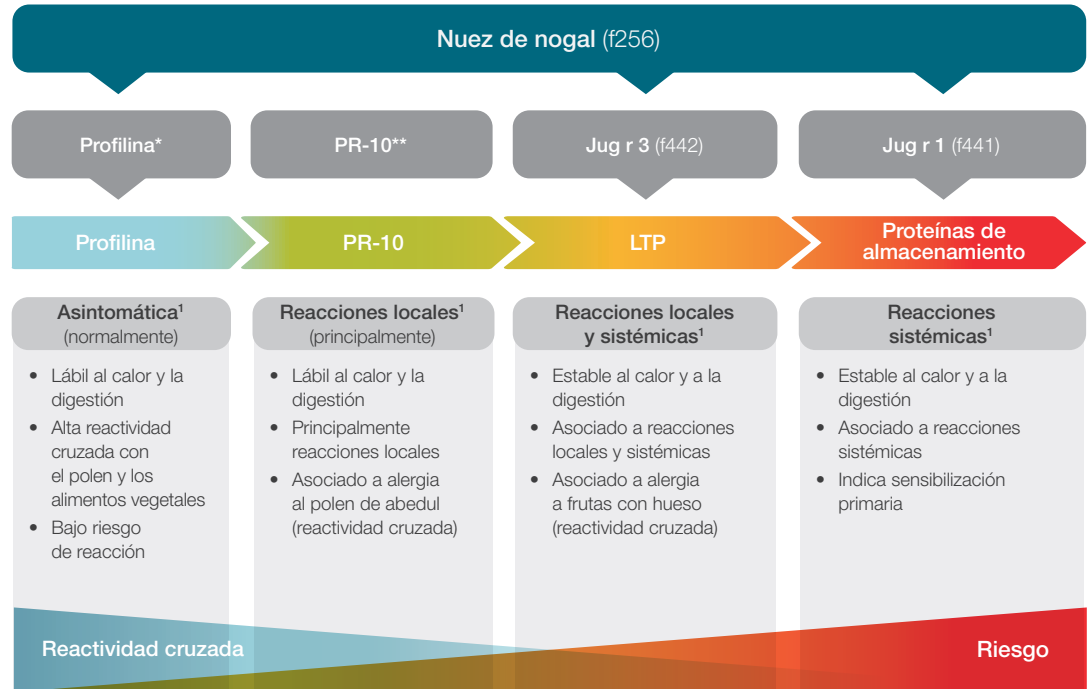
Nuez de nogal (f256)

Profilina*

PR-10**

Jug r 3 (f442)

Jug r 1 (f441)

Profilina

PR-10

LTP

Proteínas de almacenamiento

Asintomática$^1$ (normalmente)

- Lábil al calor y la digestión
- Alta reactividad cruzada con el polen y los alimentos vegetales
- Bajo riesgo de reacción

Reacciones locales$^1$ (principalmente)

- Lábil al calor y la digestión
- Principalmente reacciones locales
- Asociado a alergia al polen de abedul (reactividad cruzada)

Reacciones locales y sistémicas$^1$

- Estable al calor y a la digestión
- Asociado a reacciones locales y sistémicas
- Asociado a alergia a frutas con hueso (reactividad cruzada)

Reacciones sistémicas$^1$

- Estable al calor y a la digestión
- Asociado a reacciones sistémicas
- Indica sensibilización primaria

Reactividad cruzada

Riesgo